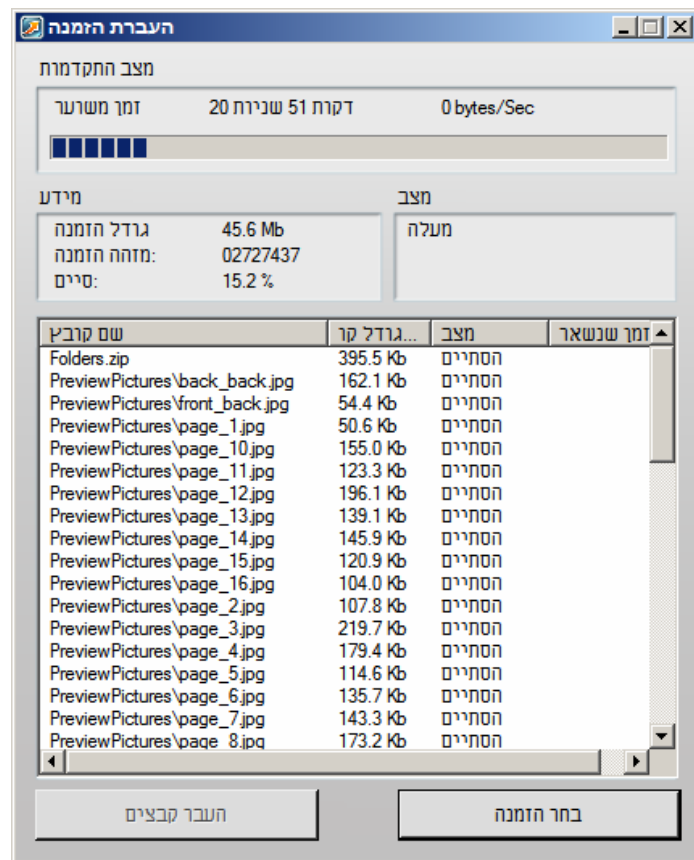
העברת הזמנה

מצב התקדמות

זמן משוער 20 דקות 51 שניות 0 bytes/Sec

מידע

גודל הזמנה 45.6 Mb
מזהה הזמנה: 02727437
סיים: 15.2 %

מצב

מעלה

| שם קובץ | גודל קו... | מצב | זמן שנשאר |
|---|---|---|---|
| Folders.zip | 395.5 Kb | הסתיים | |
| PreviewPictures\back_back.jpg | 162.1 Kb | הסתיים | |
| PreviewPictures\front_back.jpg | 54.4 Kb | הסתיים | |
| PreviewPictures\page_1.jpg | 50.6 Kb | הסתיים | |
| PreviewPictures\page_10.jpg | 155.0 Kb | הסתיים | |
| PreviewPictures\page_11.jpg | 123.3 Kb | הסתיים | |
| PreviewPictures\page_12.jpg | 196.1 Kb | הסתיים | |
| PreviewPictures\page_13.jpg | 139.1 Kb | הסתיים | |
| PreviewPictures\page_14.jpg | 145.9 Kb | הסתיים | |
| PreviewPictures\page_15.jpg | 120.9 Kb | הסתיים | |
| PreviewPictures\page_16.jpg | 104.0 Kb | הסתיים | |
| PreviewPictures\page_2.jpg | 107.8 Kb | הסתיים | |
| PreviewPictures\page_3.jpg | 219.7 Kb | הסתיים | |
| PreviewPictures\page_4.jpg | 179.4 Kb | הסתיים | |
| PreviewPictures\page_5.jpg | 114.6 Kb | הסתיים | |
| PreviewPictures\page_6.jpg | 135.7 Kb | הסתיים | |
| PreviewPictures\page_7.jpg | 143.3 Kb | הסתיים | |
| PreviewPictures\page_8.jpg | 173.2 Kb | הסתיים | |

העבר קבצים

בחר הזמנה